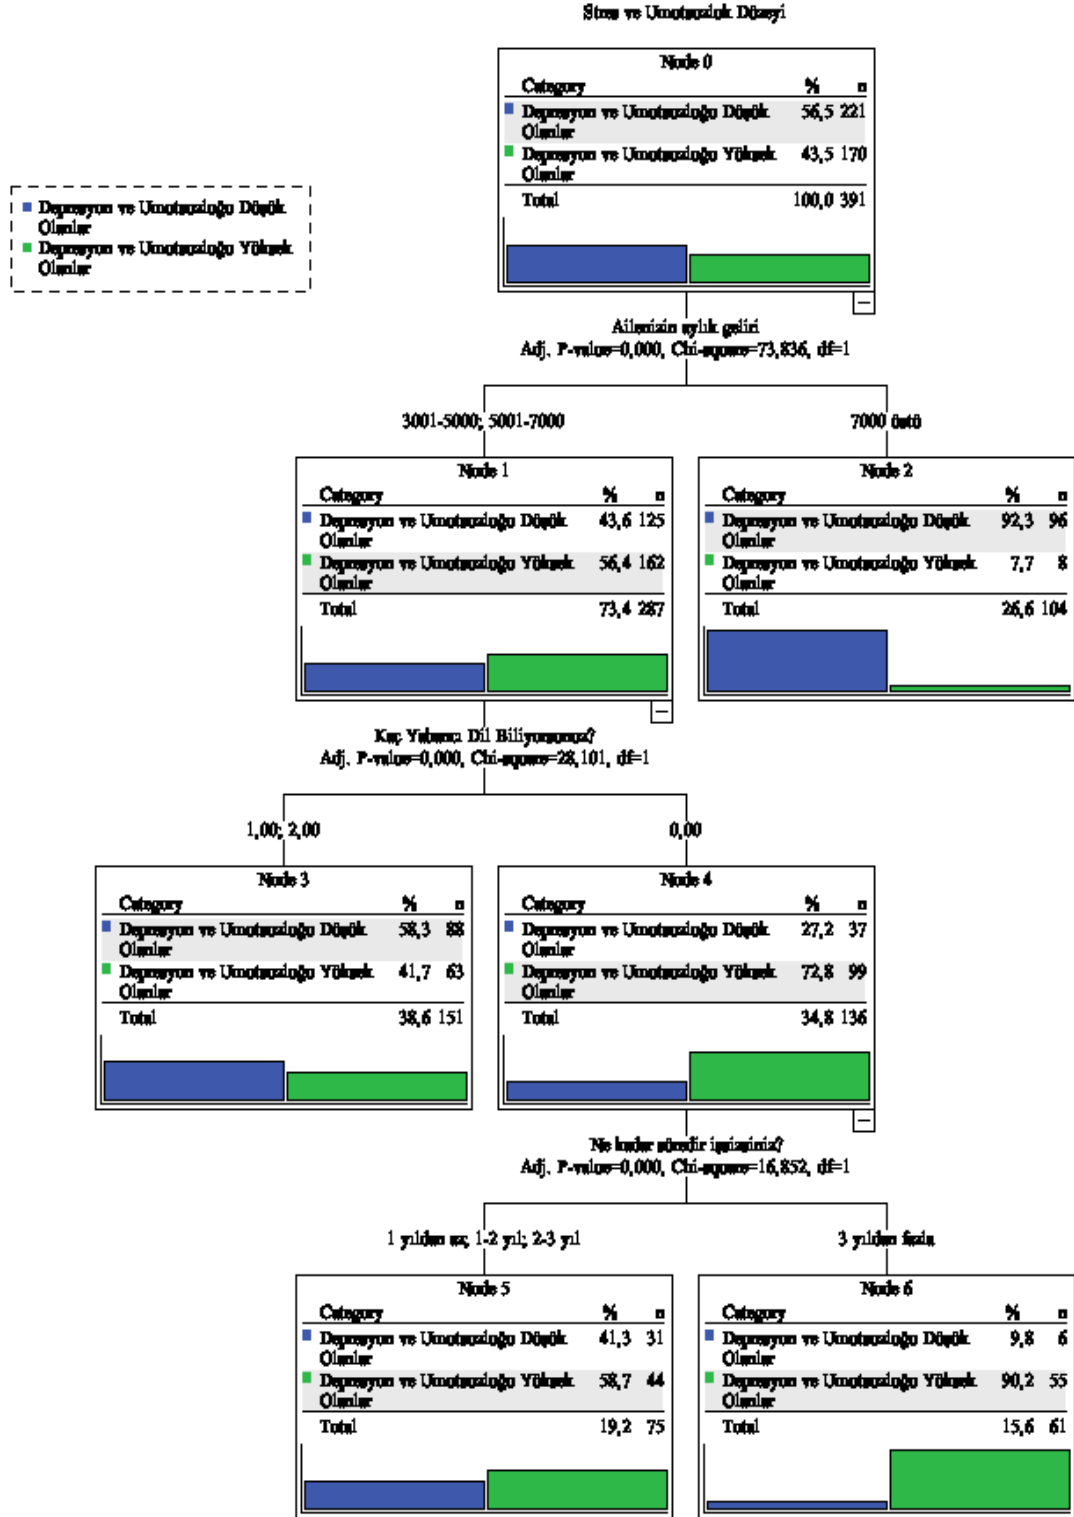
Stres ve Umutsuzluk Düzeyi

Depresyon ve Umutsuzluğu Düşük Olanlar
Depresyon ve Umutsuzluğu Yüksek Olanlar

Node 0

| Category | % | n |
|---|---|---|
| Depresyon ve Umutsuzluğu Düşük Olanlar | 56,5 | 221 |
| Depresyon ve Umutsuzluğu Yüksek Olanlar | 43,5 | 170 |
| Total | 100,0 | 391 |

Ailenizin aylık geliri
Adj. P-value=0,000, Chi-square=73,836, df=1

3001-5000; 5001-7000

7000 üstü

Node 1

| Category | % | n |
|---|---|---|
| Depresyon ve Umutsuzluğu Düşük Olanlar | 43,6 | 125 |
| Depresyon ve Umutsuzluğu Yüksek Olanlar | 56,4 | 162 |
| Total | 73,4 | 287 |

Node 2

| Category | % | n |
|---|---|---|
| Depresyon ve Umutsuzluğu Düşük Olanlar | 92,3 | 96 |
| Depresyon ve Umutsuzluğu Yüksek Olanlar | 7,7 | 8 |
| Total | 26,6 | 104 |

Kaç Yabancı Dil Biliyorsunuz?
Adj. P-value=0,000, Chi-square=28,101, df=1

1,00; 2,00

0,00

Node 3

| Category | % | n |
|---|---|---|
| Depresyon ve Umutsuzluğu Düşük Olanlar | 58,3 | 88 |
| Depresyon ve Umutsuzluğu Yüksek Olanlar | 41,7 | 63 |
| Total | 38,6 | 151 |

Node 4

| Category | % | n |
|---|---|---|
| Depresyon ve Umutsuzluğu Düşük Olanlar | 27,2 | 37 |
| Depresyon ve Umutsuzluğu Yüksek Olanlar | 72,8 | 99 |
| Total | 34,8 | 136 |

Ne kadar süredir işsizsiniz?
Adj. P-value=0,000, Chi-square=16,852, df=1

1 yıldan az; 1-2 yıl; 2-3 yıl

3 yıldan fazla

Node 5

| Category | % | n |
|---|---|---|
| Depresyon ve Umutsuzluğu Düşük Olanlar | 41,3 | 31 |
| Depresyon ve Umutsuzluğu Yüksek Olanlar | 58,7 | 44 |
| Total | 19,2 | 75 |

Node 6

| Category | % | n |
|---|---|---|
| Depresyon ve Umutsuzluğu Düşük Olanlar | 9,8 | 6 |
| Depresyon ve Umutsuzluğu Yüksek Olanlar | 90,2 | 55 |
| Total | 15,6 | 61 |